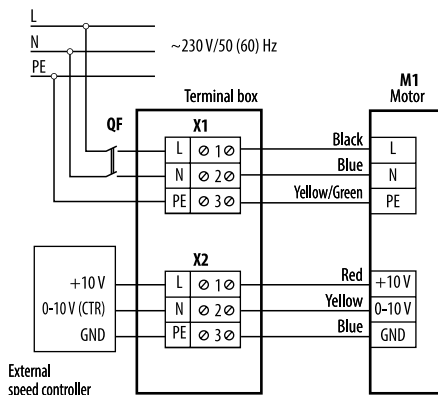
L
N
PE
~230 V/50 (60) Hz
Terminal box
M1
Motor
QF
X1
L ⊘ 1 ⊘
N ⊘ 2 ⊘
PE ⊘ 3 ⊘
Black
Blue
Yellow/Green
L
N
PE
X2
L ⊘ 1 ⊘
N ⊘ 2 ⊘
PE ⊘ 3 ⊘
+10 V
0-10 V (CTR)
GND
Red
Yellow
Blue
+10 V
0-10 V
GND
External speed controller